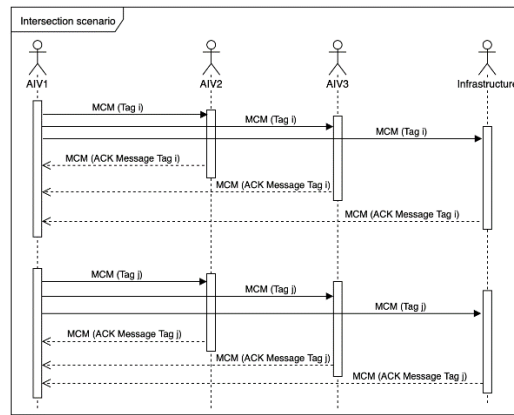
Intersection scenario

AIV1

AIV2

AIV3

Infrastructure

MCM (Tag i)

MCM (Tag i)

MCM (Tag i)

MCM (ACK Message Tag i)

MCM (ACK Message Tag i)

MCM (ACK Message Tag i)

MCM (Tag j)

MCM (Tag j)

MCM (Tag j)

MCM (ACK Message Tag j)

MCM (ACK Message Tag j)

MCM (ACK Message Tag j)